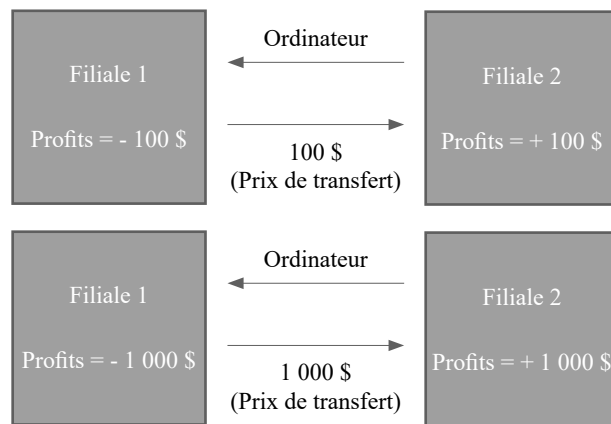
Filiale 1

Profits = - 100 $

Ordinateur

100 $
(Prix de transfert)

Filiale 2

Profits = + 100 $

Filiale 1

Profits = - 1 000 $

Ordinateur

1 000 $
(Prix de transfert)

Filiale 2

Profits = + 1 000 $